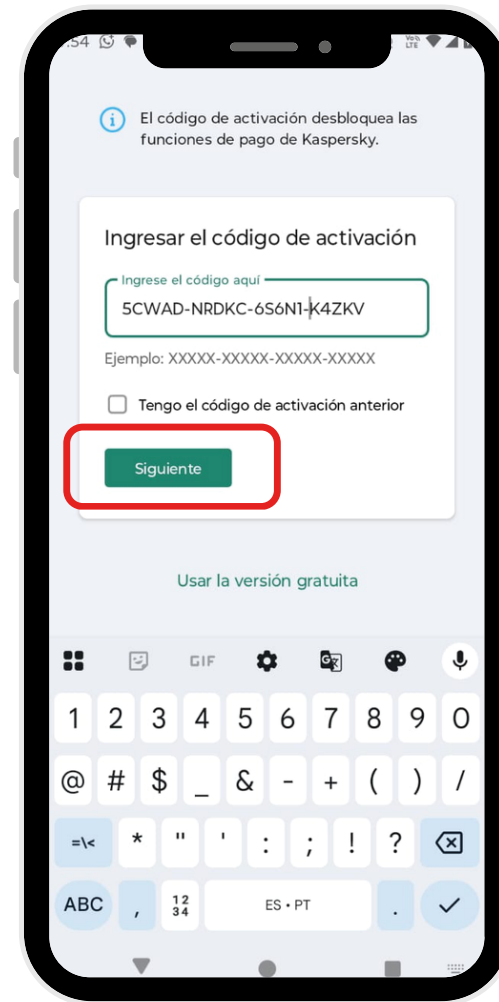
:54

El código de activación desbloquea las funciones de pago de Kaspersky.

Ingresar el código de activación

Ingrese el código aquí

5CWAD-NRDKC-6S6N1-K4ZKV

Ejemplo: XXXXX-XXXXX-XXXXX-XXXXX

Tengo el código de activación anterior

Siguiente

Usar la versión gratuita

GIF

1 2 3 4 5 6 7 8 9 0

@ # $ _ & - + ( ) /

=\< * " ' : ; ! ?

ABC , 12 34 ES • PT .